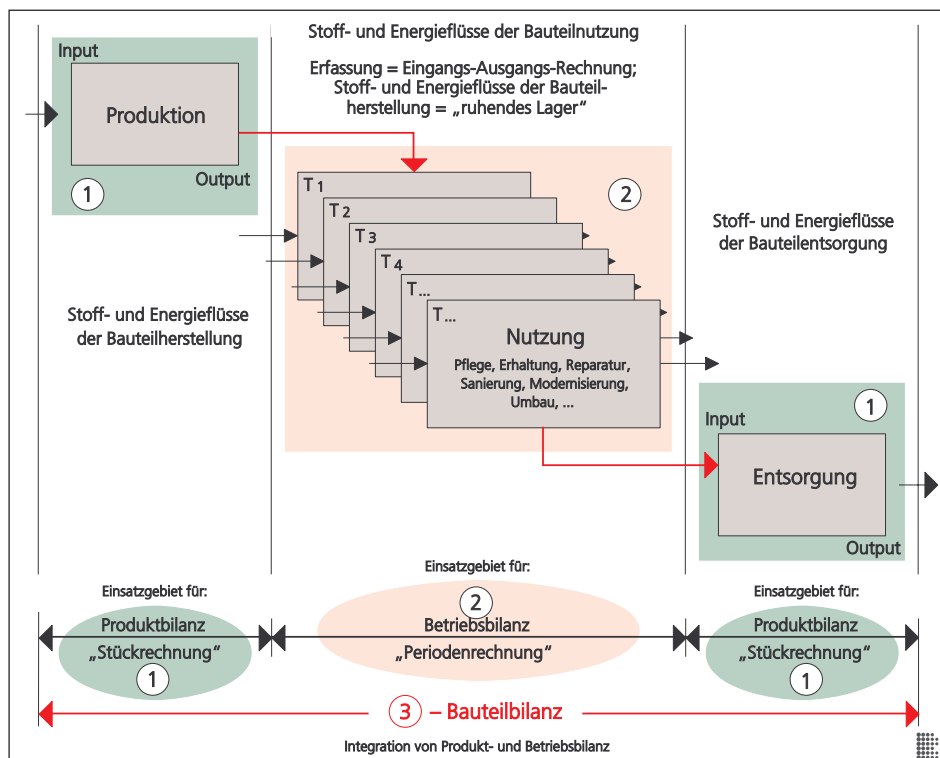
Input

Produktion

Output

1

Stoff- und Energieflüsse der Bauteilnutzung

Erfassung = Eingangs-Ausgangs-Rechnung; Stoff- und Energieflüsse der Bauteilherstellung = „ruhendes Lager"

2

T 1

T 2

T 3

T 4

T ...

T ...

Nutzung

Pflege, Erhaltung, Reparatur, Sanierung, Modernisierung, Umbau, ...

Stoff- und Energieflüsse der Bauteilherstellung

Stoff- und Energieflüsse der Bauteilentsorgung

1

Input

Entsorgung

Output

Einsatzgebiet für:

Produktbilanz
„Stückrechnung"

1

Einsatzgebiet für:

2

Betriebsbilanz
„Periodenrechnung"

Einsatzgebiet für:

Produktbilanz
„Stückrechnung"

1

3 – Bauteilbilanz

Integration von Produkt- und Betriebsbilanz